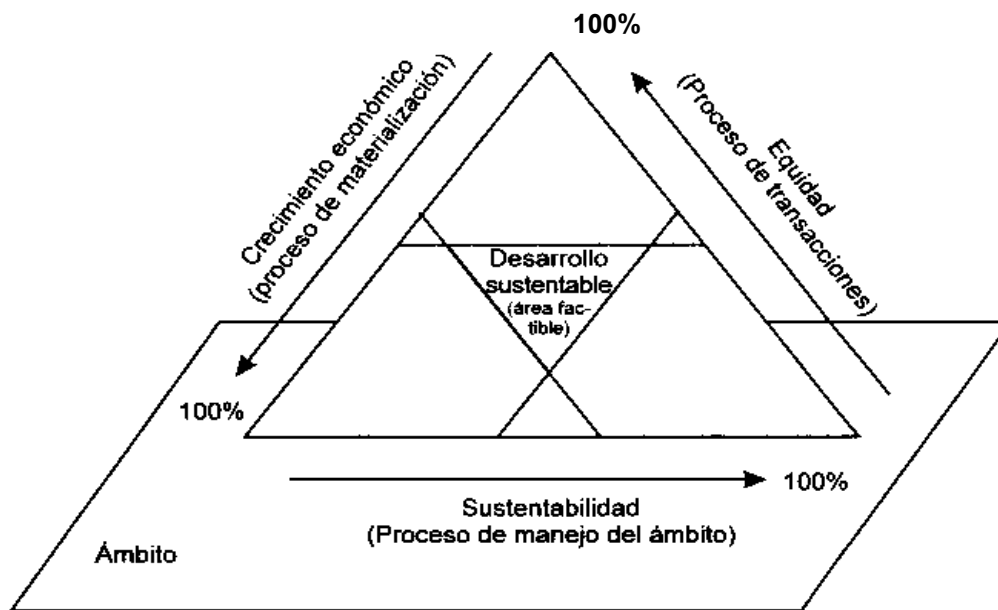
100%

Crecimiento económico
(proceso de materialización)

Equidad
(Proceso de transacciones)

Desarrollo
sustentable
(área factible)

100%

100%

Sustentabilidad
(Proceso de manejo del ámbito)

Ámbito